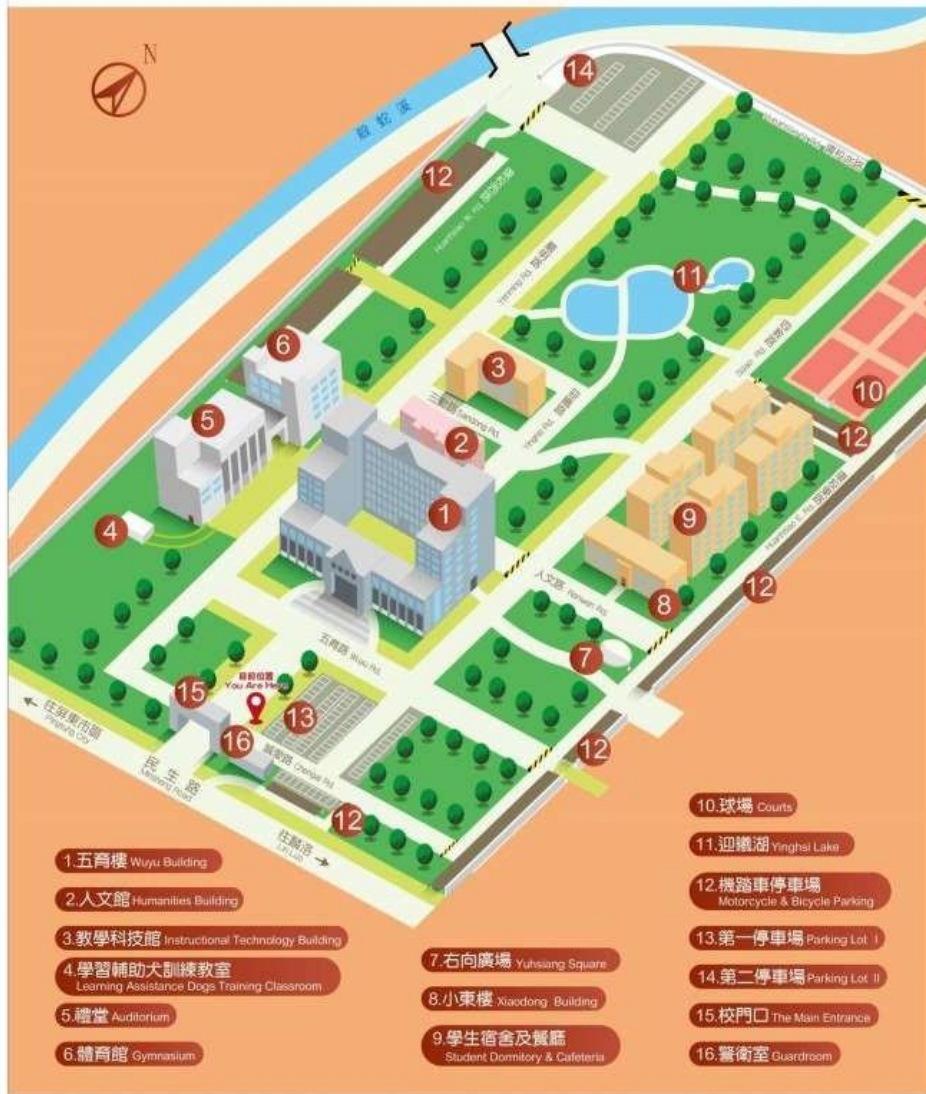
N

殺蛇溪

14

12

Huanhsiao N. Rd. 環校北路

Yinghsi Rd. 迎曦路

11

6

3

三育路 Sanyu Rd.

Yinghsi Rd. 迎曦路

Sixin Rd. 四新路

10

5

2

12

1

9

Huanhsiao S. Rd. 環校南路

4

人文路 Renwen Rd.

8

12

7

五育路 Wuyu Rd.

目前位置 You Are Here

15

13

← 往屏東市區 Pingtung City

16

民生路 Minsheng Road

誠敬路 Chenjie Rd.

12

12

往麟洛 Linluo →

1.五育樓 Wuyu Building

2.人文館 Humanities Building

3.教學科技館 Instructional Technology Building

4.學習輔助犬訓練教室 Learning Assistance Dogs Training Classroom

5.禮堂 Auditorium

6.體育館 Gymnasium

7.右向廣場 Yuhsiang Square

8.小東樓 Xiaodong Building

9.學生宿舍及餐廳 Student Dormitory & Cafeteria

10.球場 Courts

11.迎曦湖 Yinghsi Lake

12.機踏車停車場 Motorcycle & Bicycle Parking

13.第一停車場 Parking Lot I

14.第二停車場 Parking Lot II

15.校門口 The Main Entrance

16.警衛室 Guardroom